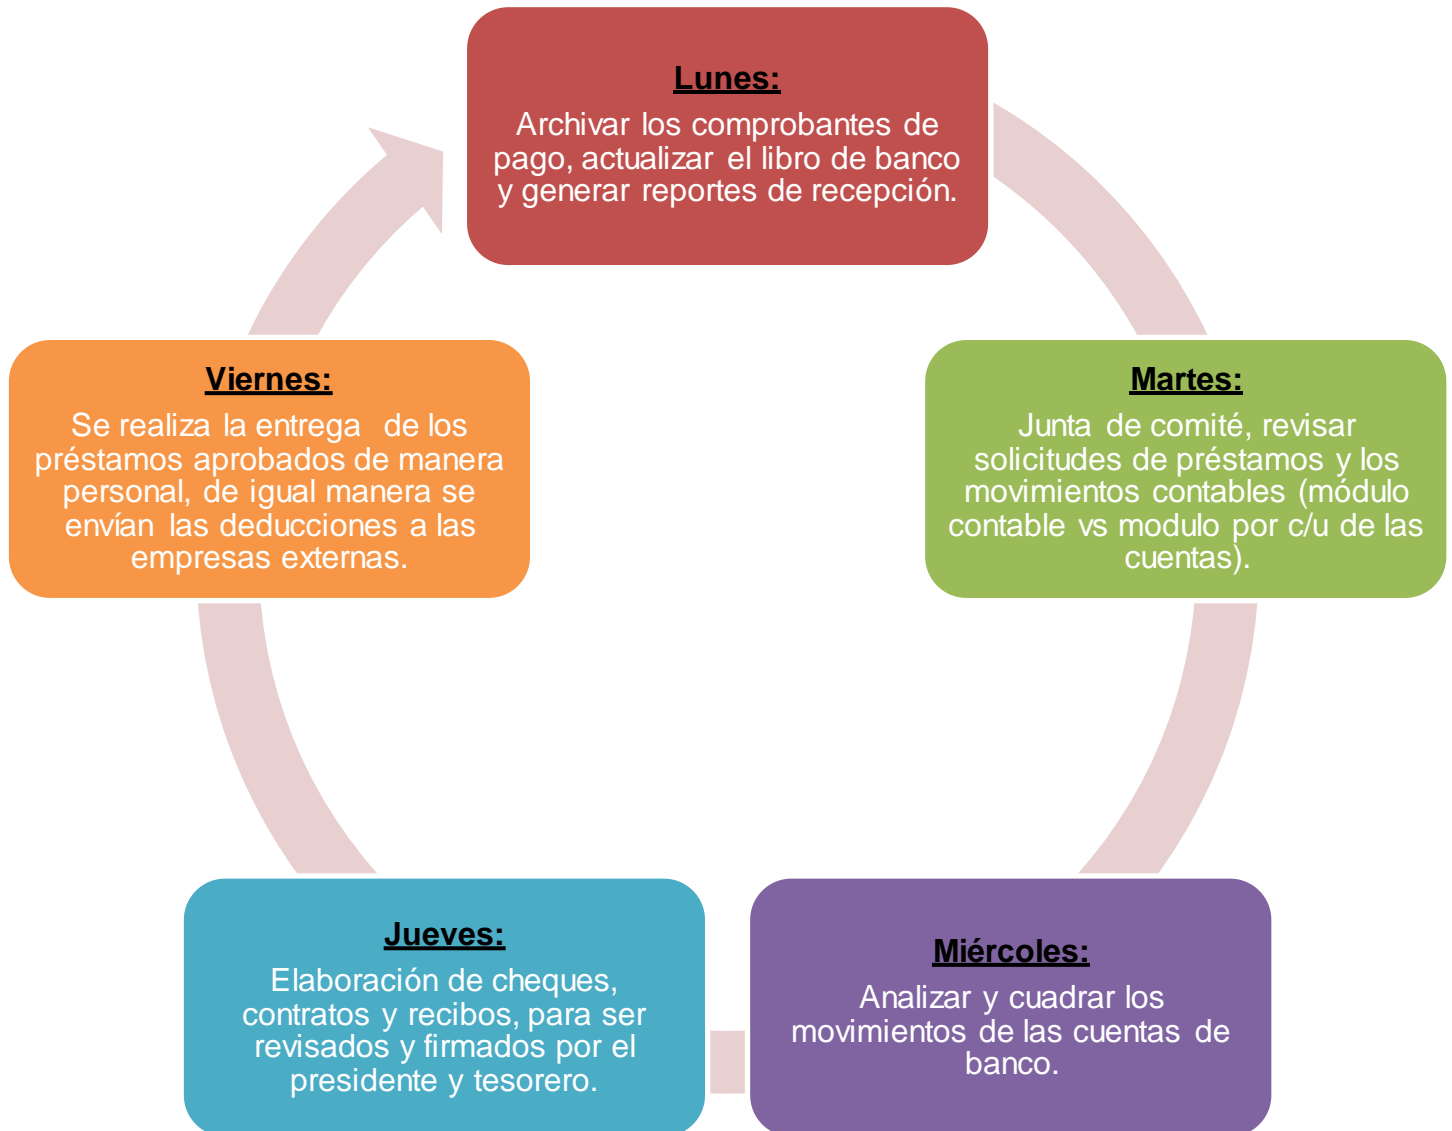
Lunes:

Archivar los comprobantes de pago, actualizar el libro de banco y generar reportes de recepción.

Martes:

Junta de comité, revisar solicitudes de préstamos y los movimientos contables (módulo contable vs modulo por c/u de las cuentas).

Miércoles:

Analizar y cuadrar los movimientos de las cuentas de banco.

Jueves:

Elaboración de cheques, contratos y recibos, para ser revisados y firmados por el presidente y tesorero.

Viernes:

Se realiza la entrega de los préstamos aprobados de manera personal, de igual manera se envían las deducciones a las empresas externas.